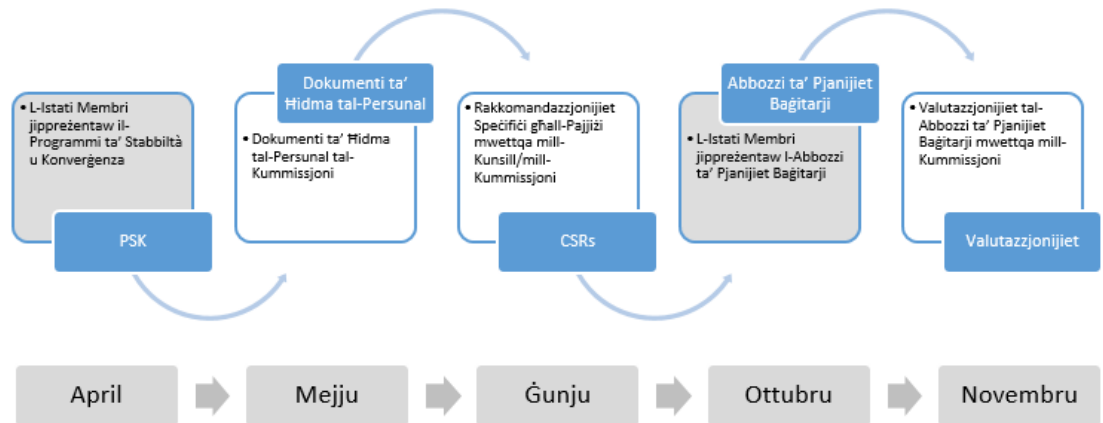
• L-Istati Membri jippreżentaw il-Programmi ta' Stabbiltà u Konverġenza

PSK

Dokumenti ta' Ħidma tal-Persunal

• Dokumenti ta' Ħidma tal-Persunal tal-Kummissjoni

• Rakkomandazzjonijiet Speċifiċi għall-Pajjiżi mwettqa mill-Kunsill/mill-Kummissjoni

CSRs

Abbozzi ta' Pjanijiet Baġitarji

• L-Istati Membri jippreżentaw l-Abbozzi ta' Pjanijiet Baġitarji

• Valutazzjonijiet tal-Abbozzi ta' Pjanijiet Baġitarji mwettqa mill-Kummissjoni

Valutazzjonijiet

April

Mejju

Ġunju

Ottubru

Novembru